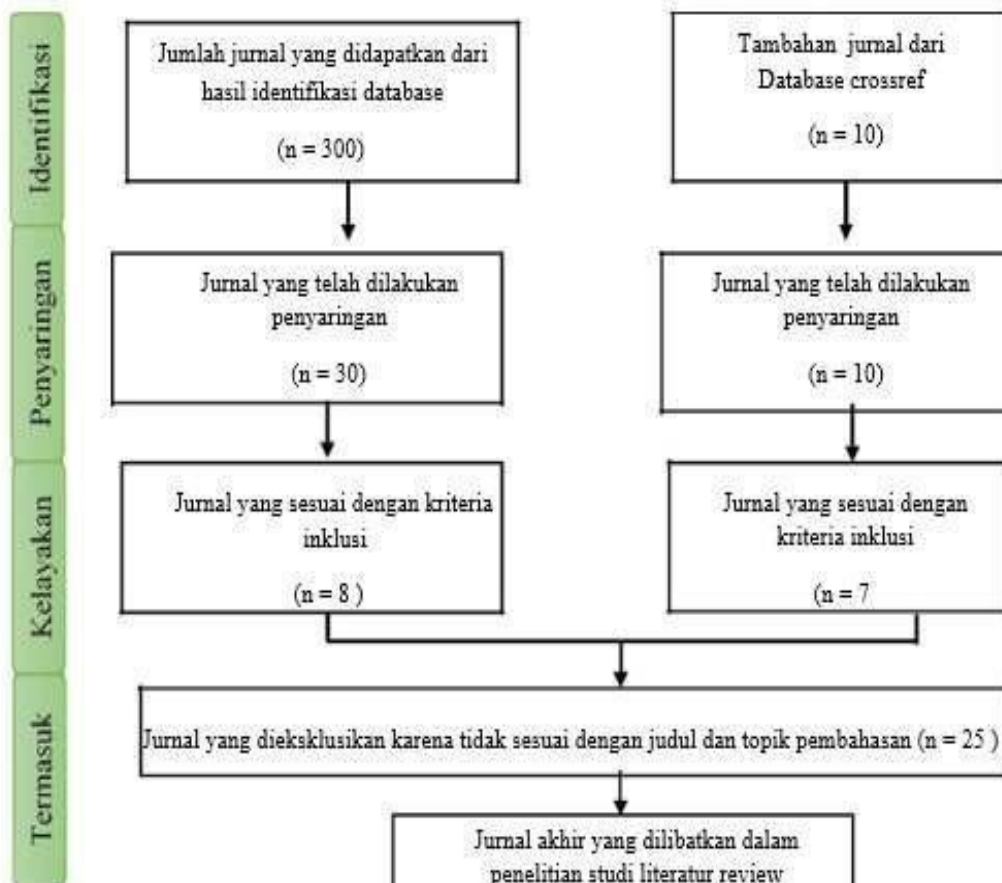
Identifikasi

Jumlah jurnal yang didapatkan dari hasil identifikasi database

(n = 300)

Tambahan jurnal dari Database crossref

(n = 10)

Penyaringan

Jurnal yang telah dilakukan penyaringan

(n = 30)

Jurnal yang telah dilakukan penyaringan

(n = 10)

Kelayakan

Jurnal yang sesuai dengan kriteria inklusi

(n = 8 )

Jurnal yang sesuai dengan kriteria inklusi

(n = 7

Termasuk

Jurnal yang dieksklusikan karena tidak sesuai dengan judul dan topik pembahasan (n = 25 )

Jurnal akhir yang dilibatkan dalam penelitian studi literatur review